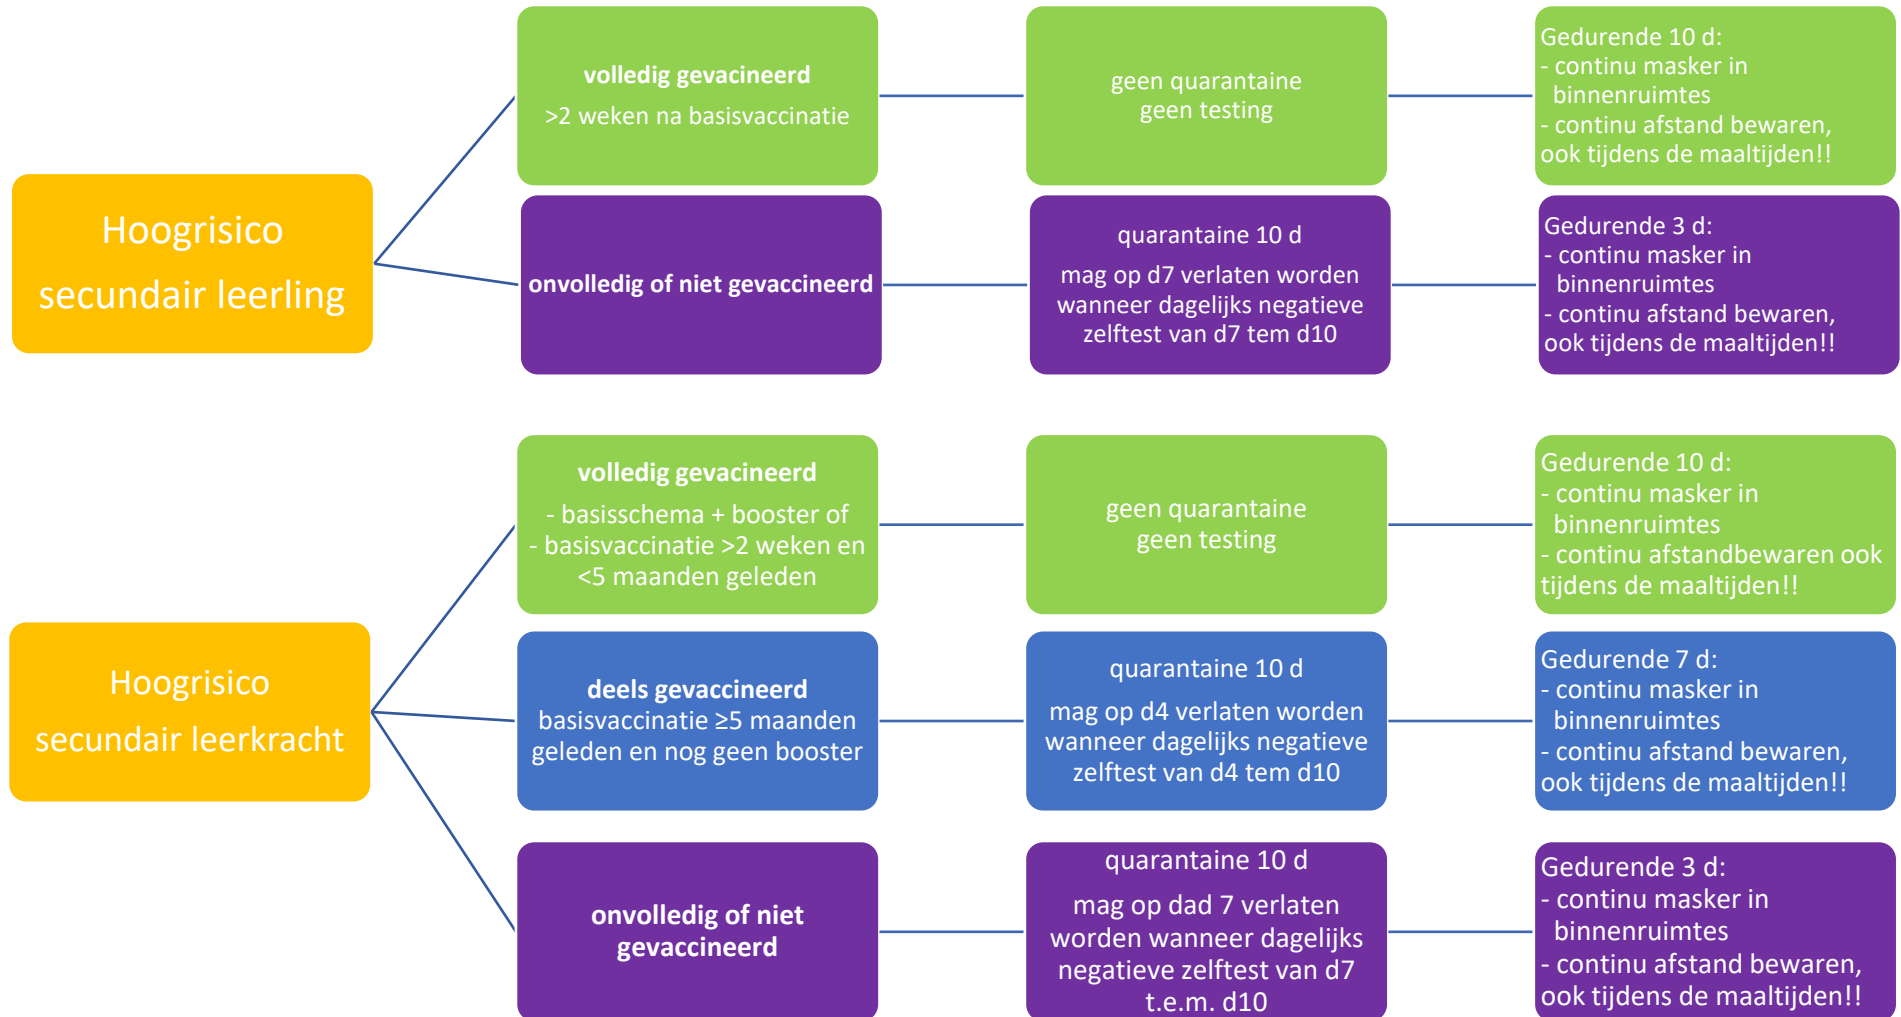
Hoogrisico secundair leerling

volledig gevacineerd

>2 weken na basisvaccinatie

geen quarantaine
geen testing

Gedurende 10 d:
- continu masker in binnenruimtes
- continu afstand bewaren, ook tijdens de maaltijden!!

onvolledig of niet gevaccineerd

quarantaine 10 d

mag op d7 verlaten worden wanneer dagelijks negatieve zelftest van d7 tem d10

Gedurende 3 d:
- continu masker in binnenruimtes
- continu afstand bewaren, ook tijdens de maaltijden!!

Hoogrisico secundair leerkracht

volledig gevacineerd

- basisschema + booster of
- basisvaccinatie >2 weken en <5 maanden geleden

geen quarantaine
geen testing

Gedurende 10 d:
- continu masker in binnenruimtes
- continu afstandbewaren ook tijdens de maaltijden!!

deels gevaccineerd
basisvaccinatie ≥5 maanden geleden en nog geen booster

quarantaine 10 d

mag op d4 verlaten worden wanneer dagelijks negatieve zelftest van d4 tem d10

Gedurende 7 d:
- continu masker in binnenruimtes
- continu afstand bewaren, ook tijdens de maaltijden!!

onvolledig of niet gevaccineerd

quarantaine 10 d

mag op dad 7 verlaten worden wanneer dagelijks negatieve zelftest van d7 t.e.m. d10

Gedurende 3 d:
- continu masker in binnenruimtes
- continu afstand bewaren, ook tijdens de maaltijden!!